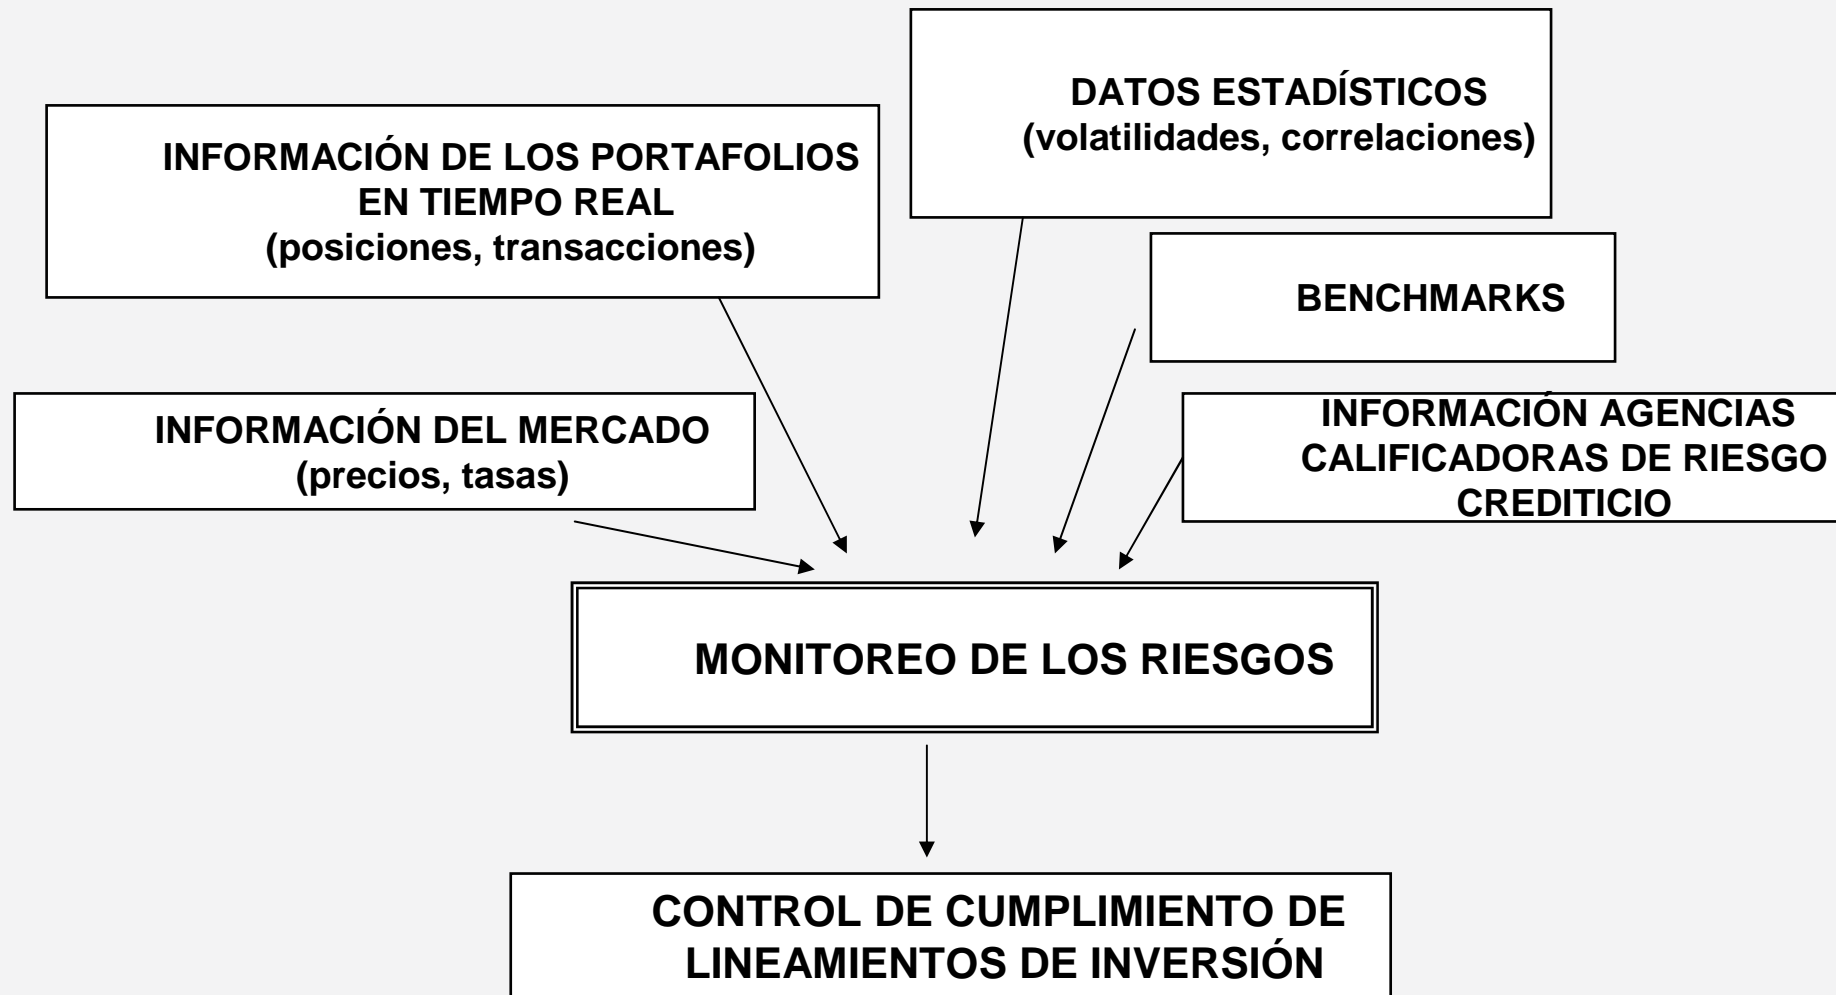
DATOS ESTADÍSTICOS
(volatilidades, correlaciones)

INFORMACIÓN DE LOS PORTAFOLIOS
EN TIEMPO REAL
(posiciones, transacciones)

BENCHMARKS

INFORMACIÓN DEL MERCADO
(precios, tasas)

INFORMACIÓN AGENCIAS
CALIFICADORAS DE RIESGO
CREDITICIO

MONITOREO DE LOS RIESGOS

CONTROL DE CUMPLIMIENTO DE
LINEAMIENTOS DE INVERSIÓN